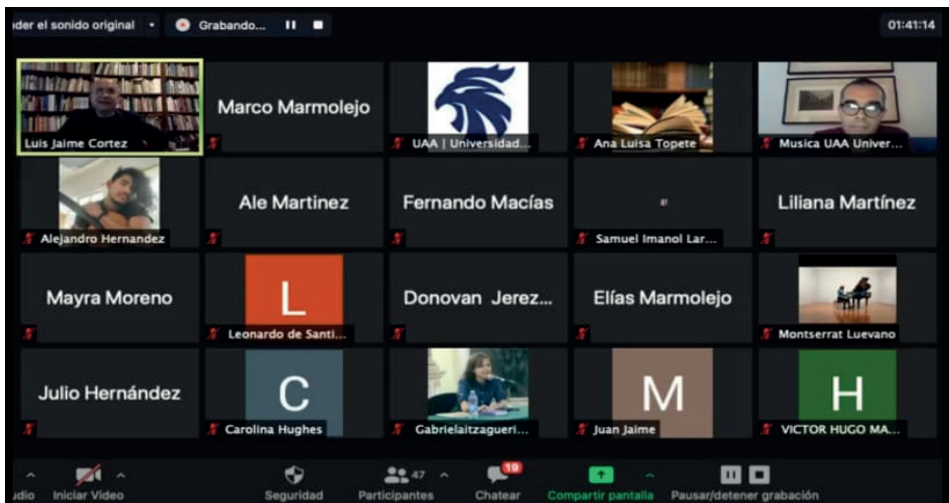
ıder el sonido original • Grabando...

01:41:14

Luis Jaime Cortez

Marco Marmolejo

UAA | Universidad...

Ana Luisa Topete

Musica UAA Univer...

Alejandro Hernandez

Ale Martinez

Fernando Macías

Samuel Imanol Lar...

Liliana Martínez

Mayra Moreno

L

Leonardo de Santi...

Donovan Jerez...

Elías Marmolejo

Montserrat Luevano

Julio Hernández

C

Carolina Hughes

Gabrielaitzagueri...

M

Juan Jaime

H

VICTOR HUGO MA...

udio Iniciar Video Seguridad 47 Participantes 19 Chatear Compartir pantalla Pausar/detener grabación